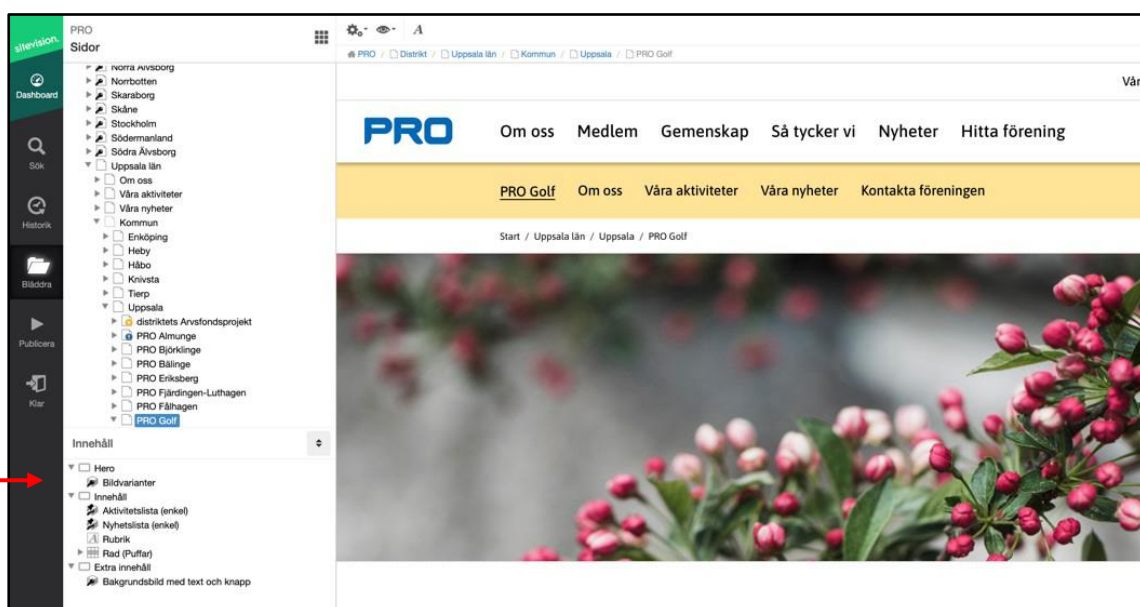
sitevision

Dashboard

Sök

Historik

Bläddra

Publicera

Klar

PRO
Sidor

Norra Älvsborg
Norrbotten
Skaraborg
Skåne
Stockholm
Södermanland
Södra Älvsborg
Uppsala län
Om oss
Våra aktiviteter
Våra nyheter
Kommun
Enköping
Heby
Håbo
Knivsta
Tierp
Uppsala
distriktets Arvsfondsprojekt
PRO Almunge
PRO Björklinge
PRO Bälinge
PRO Eriksberg
PRO Fjärdingen-Luthagen
PRO Fålhagen
PRO Golf

Innehåll

Hero
Bildvarianter
Innehåll
Aktivitetslista (enkel)
Nyhetslista (enkel)
Rubrik
Rad (Puffar)
Extra innehåll
Bakgrundsbild med text och knapp

A

PRO / Distrikt / Uppsala län / Kommun / Uppsala / PRO Golf

Vår

PRO

Om oss Medlem Gemenskap Så tycker vi Nyheter Hitta förening

PRO Golf Om oss Våra aktiviteter Våra nyheter Kontakta föreningen

Start / Uppsala län / Uppsala / PRO Golf